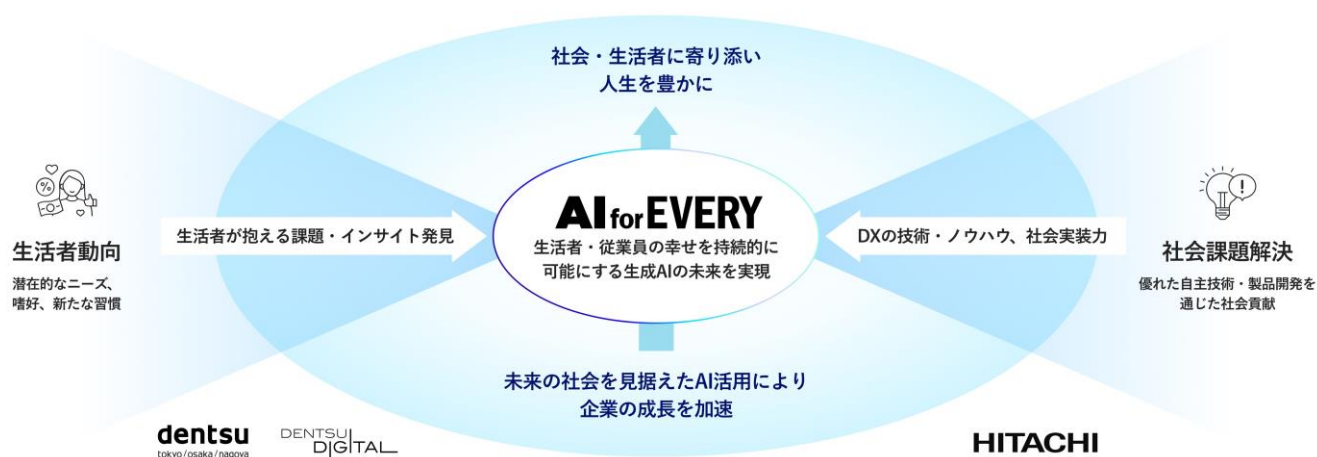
社会・生活者に寄り添い
人生を豊かに

生活者動向

潜在的なニーズ、
嗜好、新たな習慣

生活者が抱える課題・インサイト発見

AI for EVERY

生活者・従業員の幸せを持続的に
可能にする生成AIの未来を実現

DXの技術・ノウハウ、社会実装力

社会課題解決

優れた自主技術・製品開発を
通じた社会貢献

未来の社会を見据えたAI活用により
企業の成長を加速

dentsu
tokyo/osaka/nagoya

DENTSU DIGITAL

HITACHI